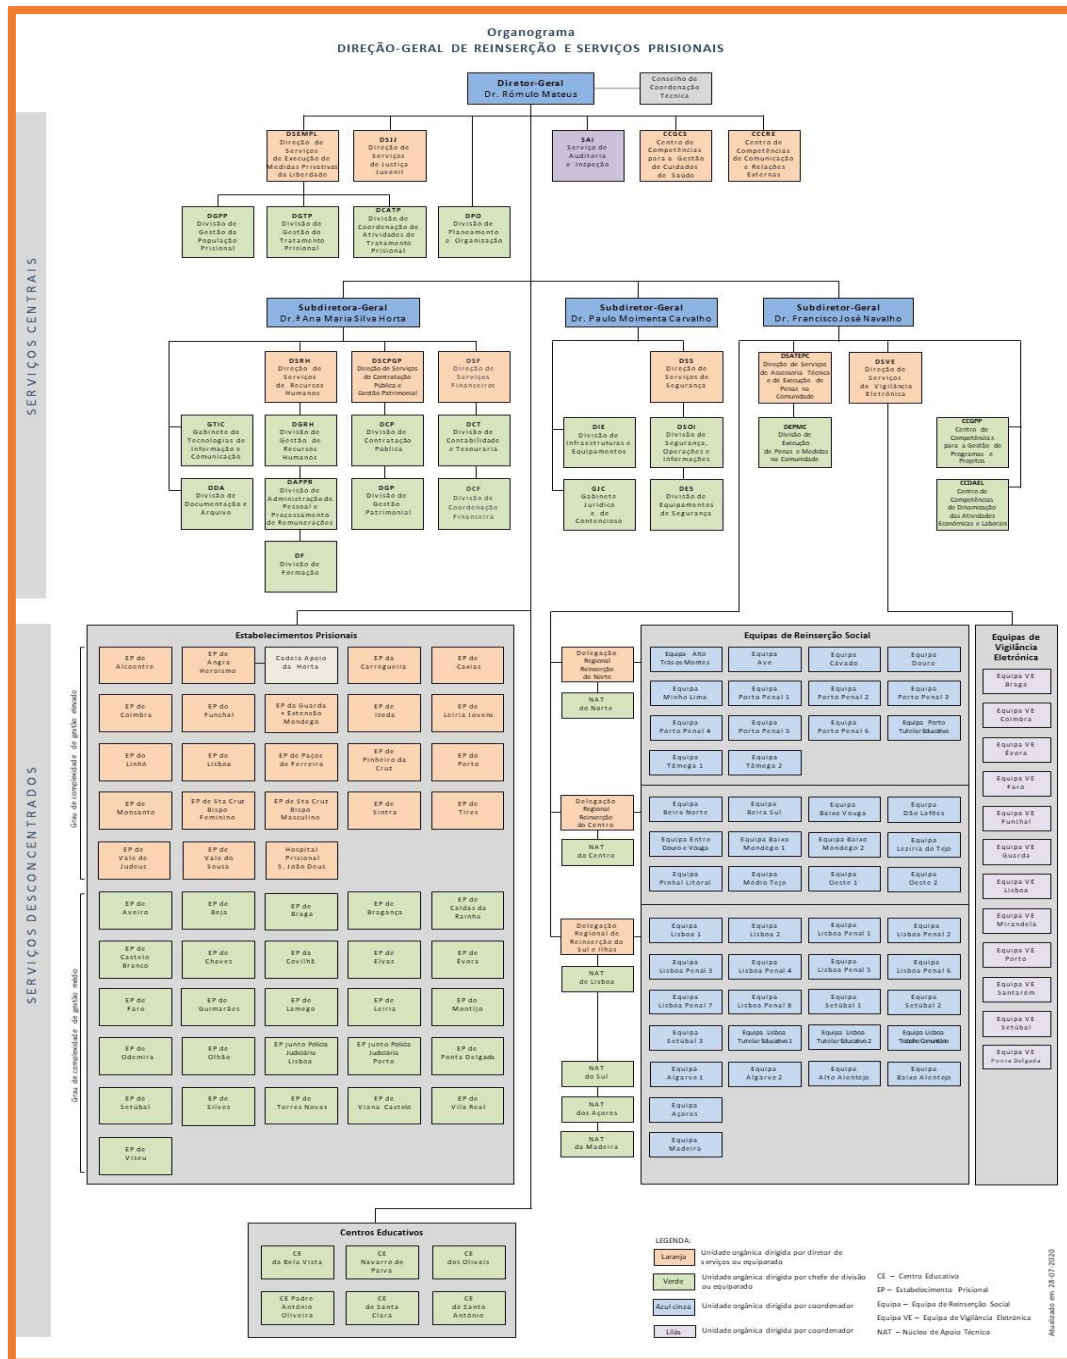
Organograma
DIREÇÃO-GERAL DE REINSERÇÃO E SERVIÇOS PRISIONAIS

Diretor-Geral
Dr. Rómulo Mateus

Conselho de Coordenação Técnica

SERVIÇOS CENTRAIS

DSEMPL Direção de Serviços de Execução de Medidas Privativas da Liberdade

DSJJ Direção de Serviços de Justiça Juvenil

SAI Serviço de Auditoria e Inspeção

CCGCS Centro de Competências para a Gestão de Cuidados de Saúde

CCCRE Centro de Competências de Comunicação e Relações Externas

DGPP Divisão de Gestão da População Prisional

DGTP Divisão de Gestão do Tratamento Prisional

DCATP Divisão de Coordenação de Atividades de Tratamento Prisional

DPO Divisão de Planeamento e Organização

Subdiretora-Geral
Dr.ª Ana Maria Silva Horta

Subdiretor-Geral
Dr. Paulo Moimenta Carvalho

Subdiretor-Geral
Dr. Francisco José Navalho

DSRH Direção de Serviços de Recursos Humanos

DSCPGP Direção de Serviços de Contratação Pública e Gestão Patrimonial

DSF Direção de Serviços Financeiros

GTIC Gabinete de Tecnologias de Informação e Comunicação

DGRH Divisão de Gestão de Recursos Humanos

DCP Divisão de Contratação Pública

DCT Divisão de Contabilidade e Tesouraria

DDA Divisão de Documentação e Arquivo

DAPPR Divisão de Administração de Pessoal e Processamento de Remunerações

DGP Divisão de Gestão Patrimonial

DCF Divisão de Coordenação Financeira

DF Divisão de Formação

DSS Direção de Serviços de Segurança

DIE Divisão de Infraestruturas e Equipamentos

DSOI Divisão de Segurança, Operações e Informações

GJC Gabinete Jurídico e de Contencioso

DES Divisão de Equipamentos de Segurança

DSATEPC Direção de Serviços de Assessoria Técnica e de Execução de Penas na Comunidade

DSVE Direção de Serviços de Vigilância Eletrónica

DEPMC Divisão de Execução de Penas e Medidas na Comunidade

CCGPP Centro de Competências para a Gestão de Programas e Projetos

CCDAEL Centro de Competências de Dinamização das Atividades Económicas e Laborais

SERVIÇOS DESCONCENTRADOS

Estabelecimentos Prisionais

Grau de complexidade de gestão elevado

EP de Alcoentre | EP de Angra Heroísmo | Cadeia Apoio da Horta | EP da Carregueira | EP de Caxias
EP de Coimbra | EP do Funchal | EP da Guarda + Extensão Mondego | EP de Izeda | EP de Leiria Jovens
EP do Linhó | EP de Lisboa | EP de Paços de Ferreira | EP de Pinheiro da Cruz | EP do Porto
EP de Monsanto | EP de Sta Cruz Bispo Feminino | EP de Sta Cruz Bispo Masculino | EP de Sintra | EP de Tires
EP de Vale de Judeus | EP de Vale de Sousa | Hospital Prisional S. João Deus

Grau de complexidade de gestão médio

EP de Aveiro | EP de Beja | EP de Braga | EP de Bragança | EP de Caldas da Rainha
EP de Castelo Branco | EP de Chaves | EP da Covilhã | EP de Elvas | EP de Évora
EP de Faro | EP de Guimarães | EP de Lamego | EP de Leiria | EP do Montijo
EP de Odemira | EP de Olhão | EP junto Polícia Judiciária Lisboa | EP junto Polícia Judiciária Porto | EP de Ponta Delgada
EP de Setúbal | EP de Silves | EP de Torres Novas | EP de Viana Castelo | EP de Vila Real
EP de Viseu

Delegação Regional Reinserção do Norte
NAT do Norte
Delegação Regional Reinserção do Centro
NAT do Centro
Delegação Regional de Reinserção do Sul e Ilhas
NAT de Lisboa
NAT do Sul
NAT dos Açores
NAT da Madeira

Equipas de Reinserção Social

Equipa Alto Trás os Montes | Equipa Ave | Equipa Cávado | Equipa Douro
Equipa Minho Lima | Equipa Porto Penal 1 | Equipa Porto Penal 2 | Equipa Porto Penal 3
Equipa Porto Penal 4 | Equipa Porto Penal 5 | Equipa Porto Penal 6 | Equipa Porto Tutelar Educativo
Equipa Tâmega 1 | Equipa Tâmega 2

Equipa Beira Norte | Equipa Beira Sul | Equipa Baixo Vouga | Equipa Dão Lafões
Equipa Entre Douro e Vouga | Equipa Baixo Mondego 1 | Equipa Baixo Mondego 2 | Equipa Lezíria do Tejo
Equipa Pinhal Litoral | Equipa Médio Tejo | Equipa Oeste 1 | Equipa Oeste 2

Equipa Lisboa 1 | Equipa Lisboa 2 | Equipa Lisboa Penal 1 | Equipa Lisboa Penal 2
Equipa Lisboa Penal 3 | Equipa Lisboa Penal 4 | Equipa Lisboa Penal 5 | Equipa Lisboa Penal 6
Equipa Lisboa Penal 7 | Equipa Lisboa Penal 8 | Equipa Setúbal 1 | Equipa Setúbal 2
Equipa Setúbal 3 | Equipa Lisboa Tutelar Educativo 1 | Equipa Lisboa Tutelar Educativo 2 | Equipa Lisboa Trabalho Comunitário
Equipa Algarve 1 | Equipa Algarve 2 | Equipa Alto Alentejo | Equipa Baixo Alentejo
Equipa Açores
Equipa Madeira

Equipas de Vigilância Eletrónica

Equipa VE Braga
Equipa VE Coimbra
Equipa VE Évora
Equipa VE Faro
Equipa VE Funchal
Equipa VE Guarda
Equipa VE Lisboa
Equipa VE Mirandela
Equipa VE Porto
Equipa VE Santarém
Equipa VE Setúbal
Equipa VE Ponta Delgada

Centros Educativos

CE da Bela Vista | CE Navarro de Paiva | CE dos Olivais
CE Padre António Oliveira | CE de Santa Clara | CE de Santo António

LEGENDA:
Laranja — Unidade orgânica dirigida por diretor de serviços ou equiparado
Verde — Unidade orgânica dirigida por chefe de divisão ou equiparado
Azul cinza — Unidade orgânica dirigida por coordenador
Lilás — Unidade orgânica dirigida por coordenador

CE – Centro Educativo
EP – Estabelecimento Prisional
Equipa – Equipa de Reinserção Social
Equipa VE – Equipa de Vigilância Eletrónica
NAT – Núcleo de Apoio Técnico

Atualizado em 28-07-2020